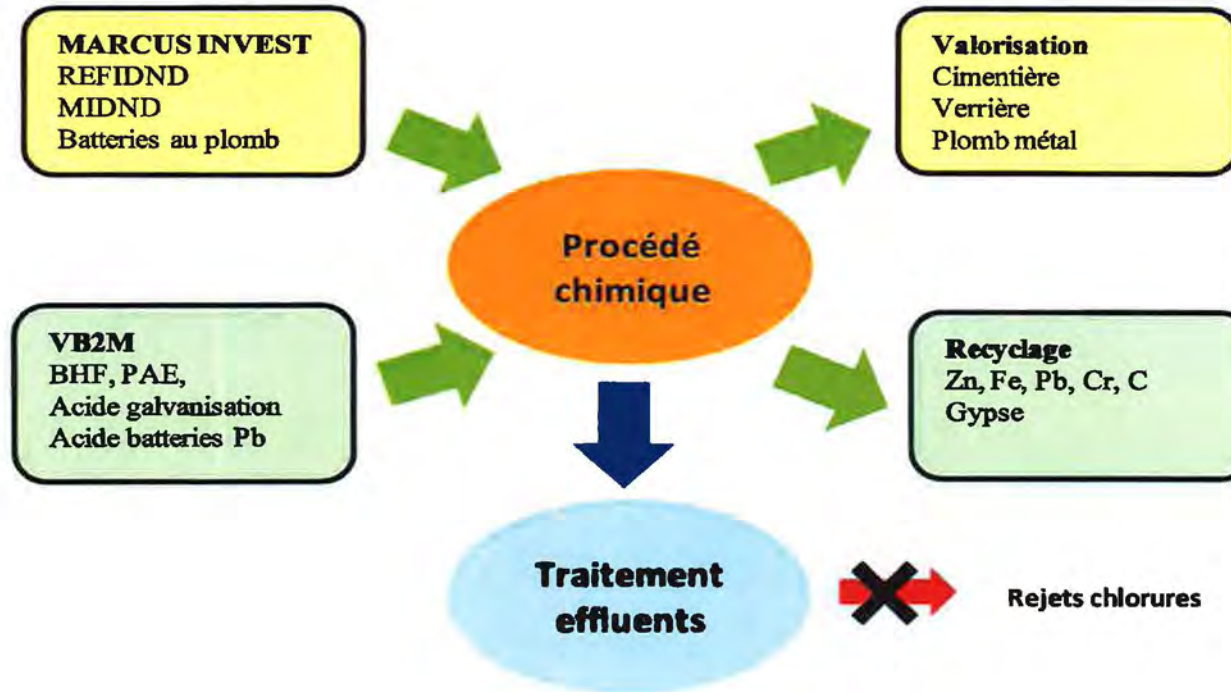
MARCUS INVEST
REFIDND
MIDND
Batteries au plomb

Valorisation
Cimentière
Verrière
Plomb métal

Procédé chimique

VB2M
BHF, PAE,
Acide galvanisation
Acide batteries Pb

Recyclage
Zn, Fe, Pb, Cr, C
Gypse

Traitement effluents

Rejets chlorures